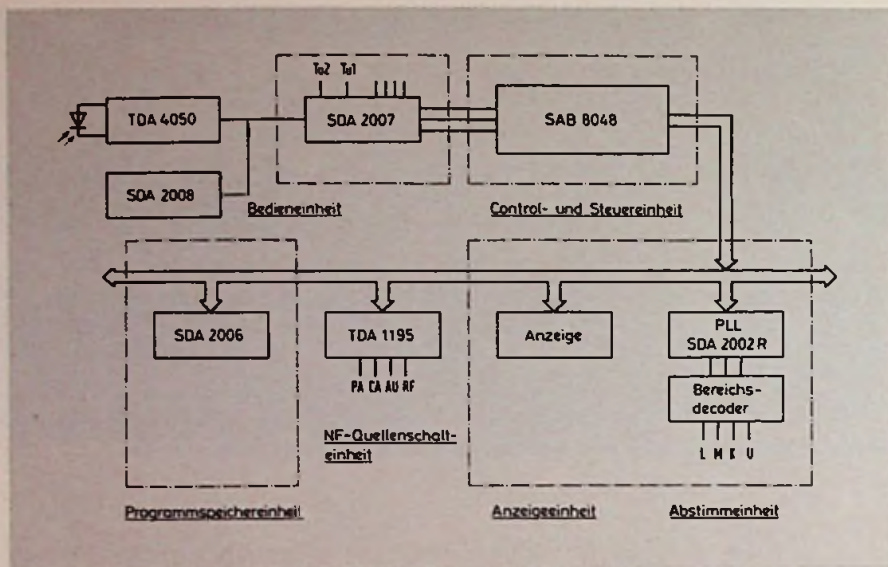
TDA 4050

SDA 2008

Ta2 Ta1

SDA 2007

Bedieneinheit

SAB 8048

Control- und Steuereinheit

SDA 2006

TDA 1195

PA CA AU RF

Anzeige

PLL
SDA 2002 R

Bereichs-
decoder

L M K U

NF-Quellenschalteinheit

Programmspeichereinheit

Anzeigeeinheit

Abstimmeinheit